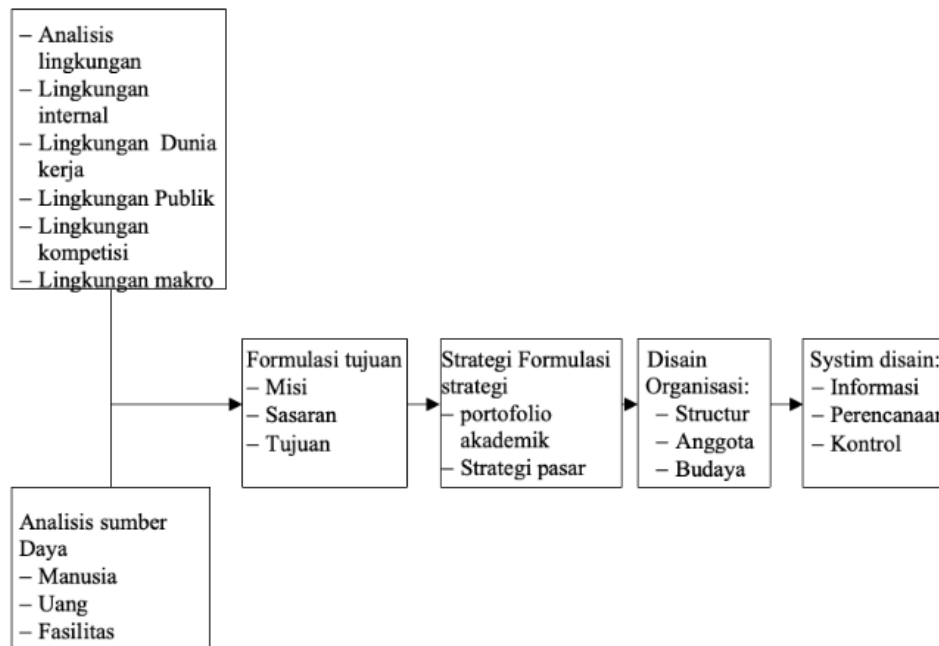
– Analisis lingkungan
– Lingkungan internal
– Lingkungan Dunia kerja
– Lingkungan Publik
– Lingkungan kompetisi
– Lingkungan makro

Formulasi tujuan
– Misi
– Sasaran
– Tujuan

Strategi Formulasi strategi
– portofolio akademik
– Strategi pasar

Disain Organisasi:
– Structur
– Anggota
– Budaya

Systim disain:
– Informasi
– Perencanaa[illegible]
– Kontrol

Analisis sumber Daya
– Manusia
– Uang
– Fasilitas